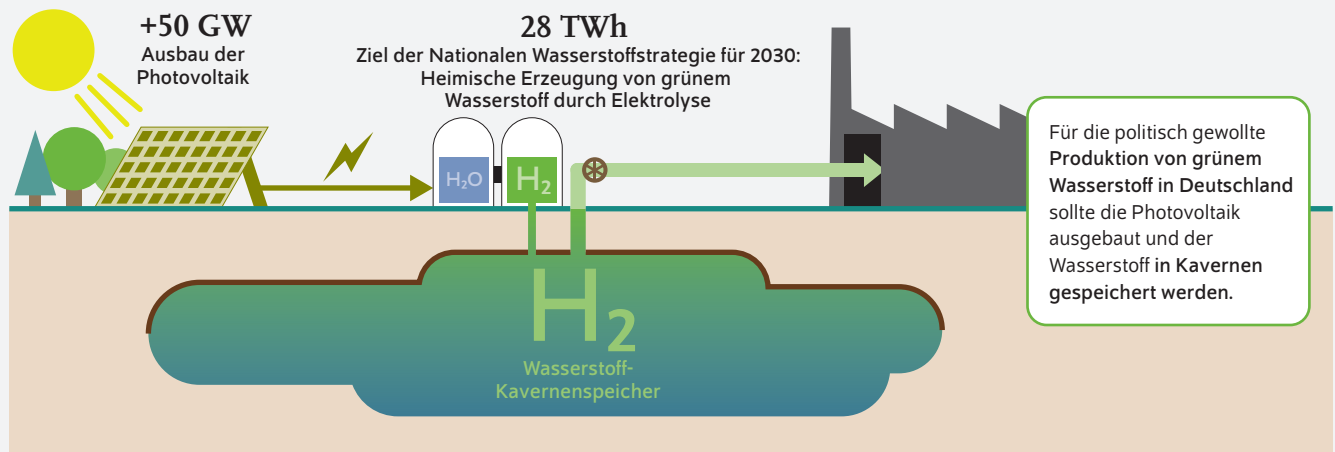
+50 GW
Ausbau der Photovoltaik

28 TWh
Ziel der Nationalen Wasserstoffstrategie für 2030: Heimische Erzeugung von grünem Wasserstoff durch Elektrolyse

$H_2O$

$H_2$

Für die politisch gewollte Produktion von grünem Wasserstoff in Deutschland sollte die Photovoltaik ausgebaut und der Wasserstoff in Kavernen gespeichert werden.

$H_2$

Wasserstoff-Kavernenspeicher